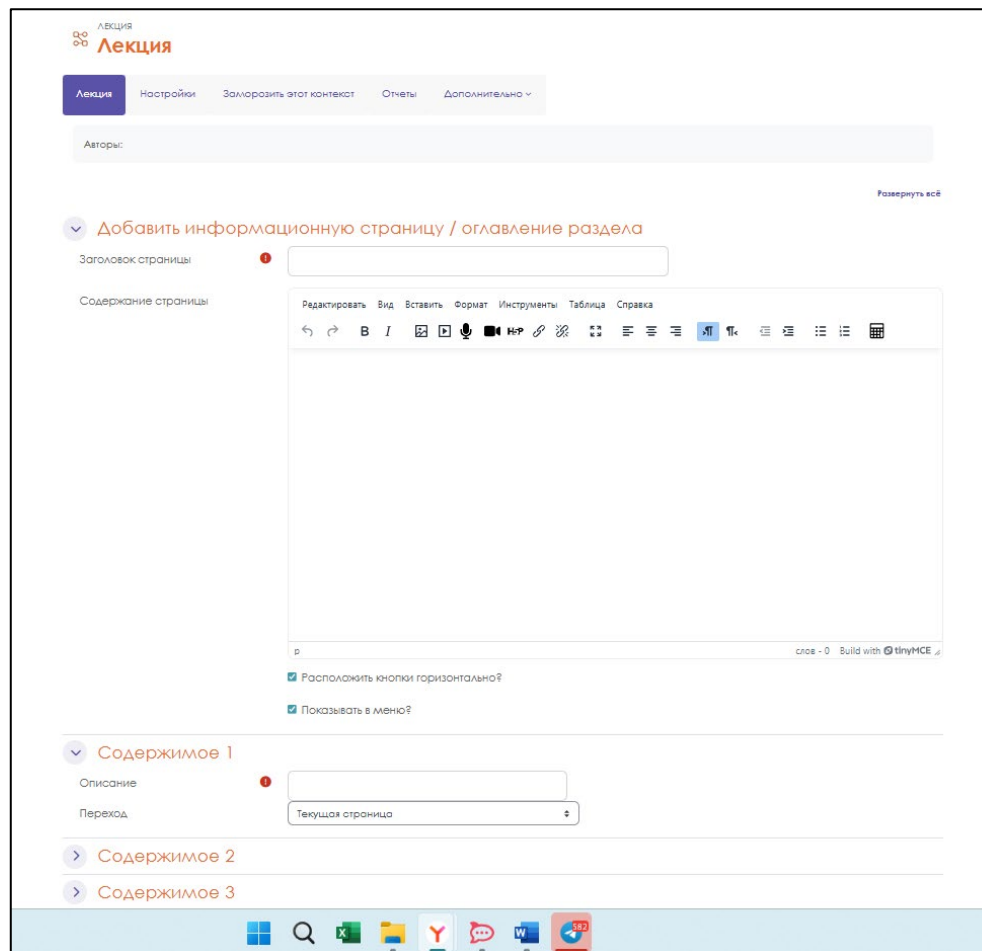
ЛЕКЦИЯ
Лекция

Лекция Настройки Заморозить этот контекст Отчеты Дополнительно

Авторы:

Развернуть всё

Добавить информационную страницу / оглавление раздела

Заголовок страницы

Содержание страницы

Редактировать Вид Вставить Формат Инструменты Таблица Справка

p

слов - 0 Build with tinyMCE

Расположить кнопки горизонтально?

Показывать в меню?

Содержимое 1

Описание

Переход

Текущая страница

Содержимое 2

Содержимое 3

582